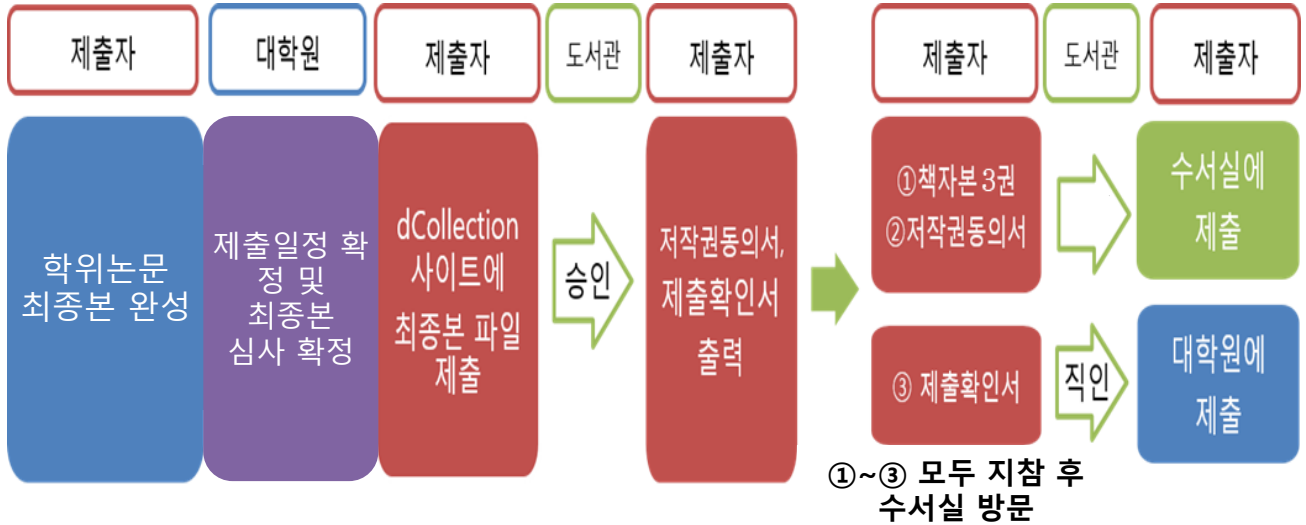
제출자

대학원

제출자

도서관

제출자

제출자

도서관

제출자

학위논문 최종본 완성

제출일정 확정 및 최종본 심사 확정

dCollection 사이트에 최종본 파일 제출

승인

저작권동의서, 제출확인서 출력

①책자본 3권
②저작권동의서

수서실에 제출

③ 제출확인서

직인

대학원에 제출

①~③ 모두 지참 후 수서실 방문